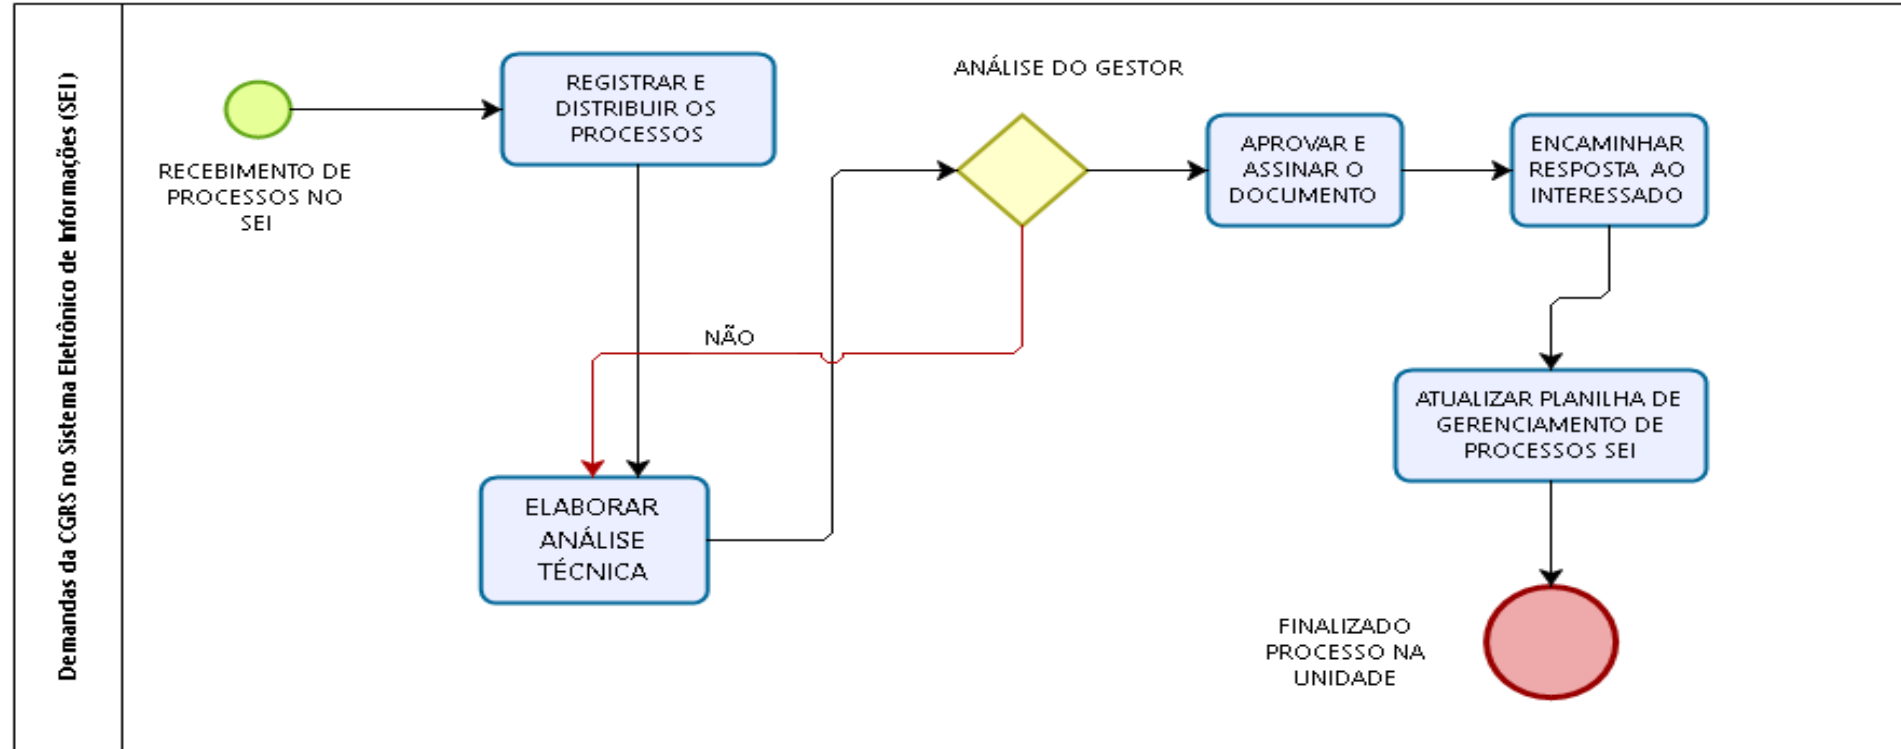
Demandas da CGRS no Sistema Eletrônico de Informações (SEI)

RECEBIMENTO DE PROCESSOS NO SEI

REGISTRAR E DISTRIBUIR OS PROCESSOS

ANÁLISE DO GESTOR

APROVAR E ASSINAR O DOCUMENTO

ENCAMINHAR RESPOSTA AO INTERESSADO

NÃO

ELABORAR ANÁLISE TÉCNICA

ATUALIZAR PLANILHA DE GERENCIAMENTO DE PROCESSOS SEI

FINALIZADO PROCESSO NA UNIDADE